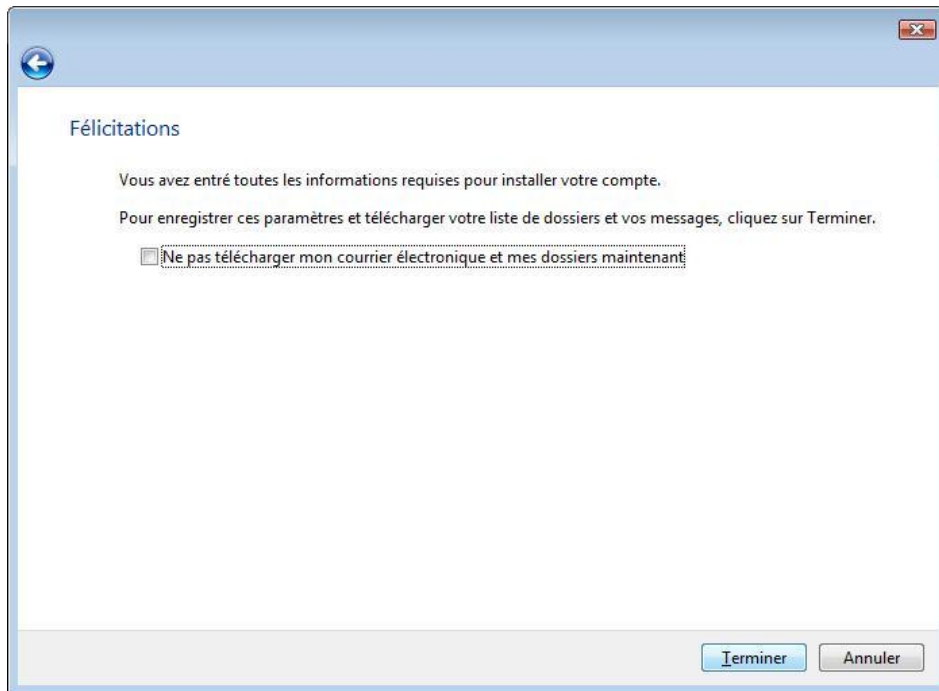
Félicitations

Vous avez entré toutes les informations requises pour installer votre compte.

Pour enregistrer ces paramètres et télécharger votre liste de dossiers et vos messages, cliquez sur Terminer.

Ne pas télécharger mon courrier électronique et mes dossiers maintenant

Terminer

Annuler